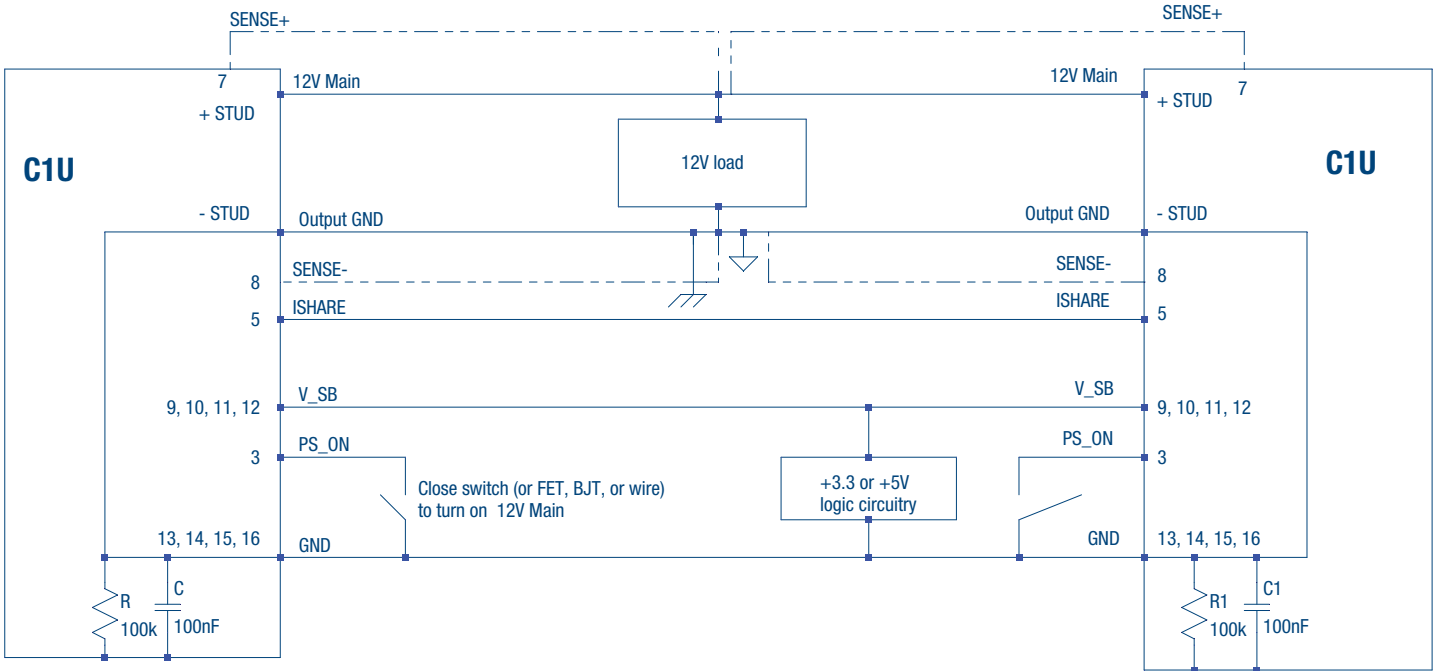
SENSE+

SENSE+

7

12V Main

+ STUD

C1U

- STUD

Output GND

8

SENSE-

5

ISHARE

9, 10, 11, 12

V_SB

3

PS_ON

13, 14, 15, 16

GND

R
100k

C
100nF

12V load

Close switch (or FET, BJT, or wire) to turn on 12V Main

+3.3 or +5V logic circuitry

12V Main

+ STUD

7

C1U

Output GND

- STUD

SENSE-

8

ISHARE

5

V_SB

9, 10, 11, 12

PS_ON

3

GND

13, 14, 15, 16

R1
100k

C1
100nF